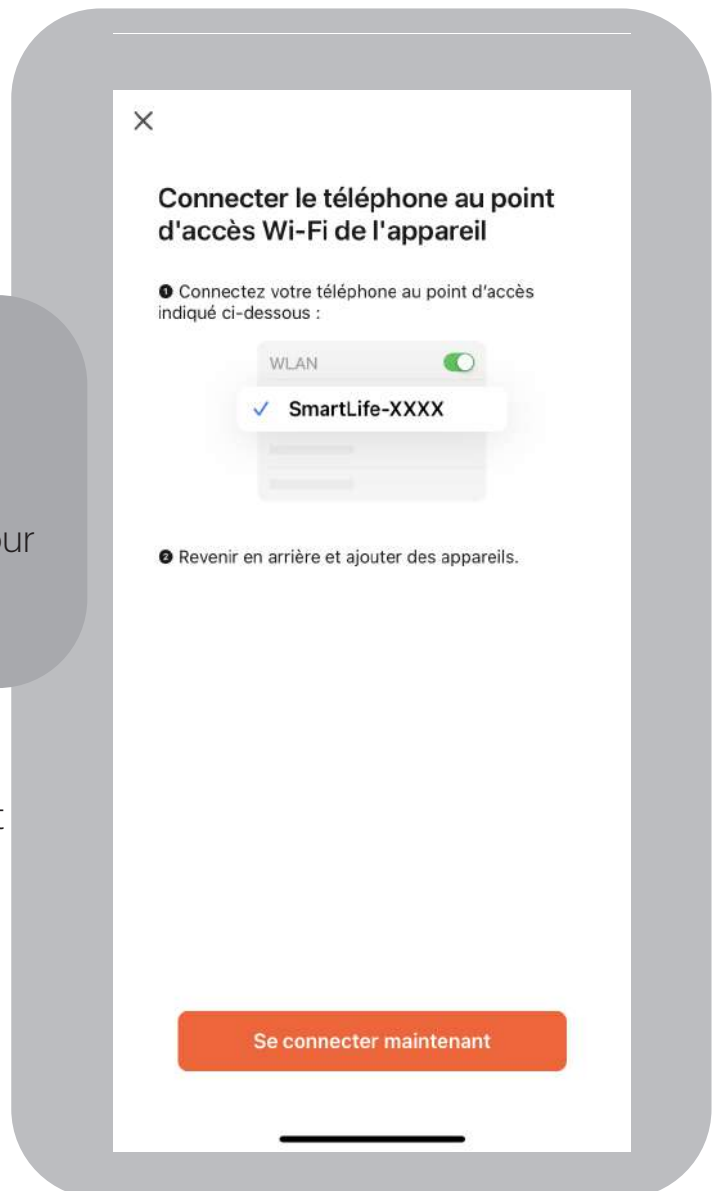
×

Connecter le téléphone au point d'accès Wi-Fi de l'appareil

❶ Connectez votre téléphone au point d'accès indiqué ci-dessous :

WLAN

✓ SmartLife-XXXX

❷ Revenir en arrière et ajouter des appareils.

Se connecter maintenant

ur

t